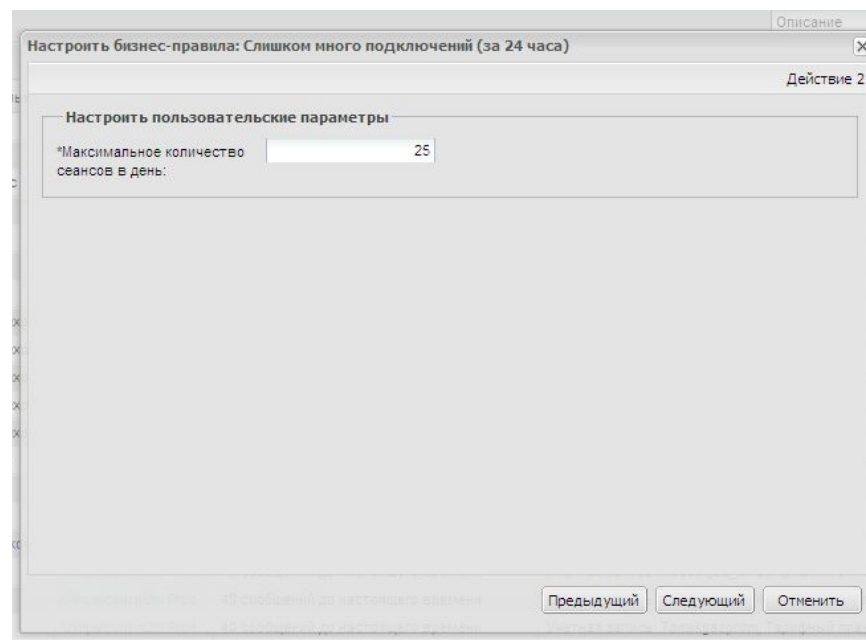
Описание

Настроить бизнес-правила: Слишком много подключений (за 24 часа)

Действие 2

Настроить пользовательские параметры

*Максимальное количество сеансов в день: 25

40 сообщений до настоящего времени

40 сообщений до настоящего времени

Предыдущий Следующий Отменить